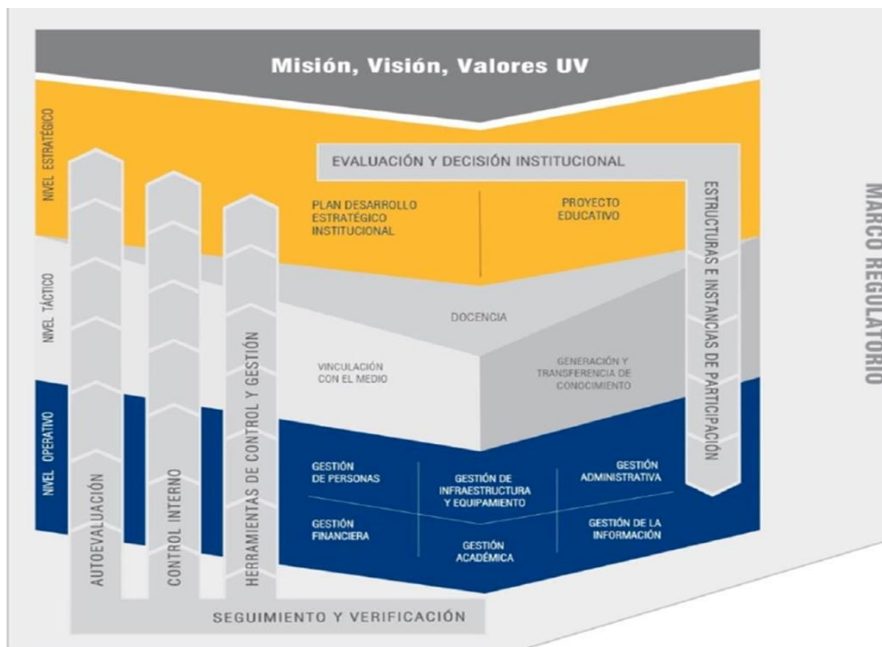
Misión, Visión, Valores UV

NIVEL ESTRATÉGICO

NIVEL TÁCTICO

NIVEL OPERATIVO

EVALUACIÓN Y DECISIÓN INSTITUCIONAL

PLAN DESARROLLO ESTRATÉGICO INSTITUCIONAL

PROYECTO EDUCATIVO

ESTRUCTURAS E INSTANCIAS DE PARTICIPACIÓN

MARCO REGULATORIO

DOCENCIA

VINCULACIÓN CON EL MEDIO

GENERACIÓN Y TRANSFERENCIA DE CONOCIMIENTO

AUTOEVALUACIÓN

CONTROL INTERNO

HERRAMIENTAS DE CONTROL Y GESTIÓN

GESTIÓN DE PERSONAS

GESTIÓN DE INFRAESTRUCTURA Y EQUIPAMIENTO

GESTIÓN ADMINISTRATIVA

GESTIÓN FINANCIERA

GESTIÓN ACADÉMICA

GESTIÓN DE LA INFORMACIÓN

SEGUIMIENTO Y VERIFICACIÓN